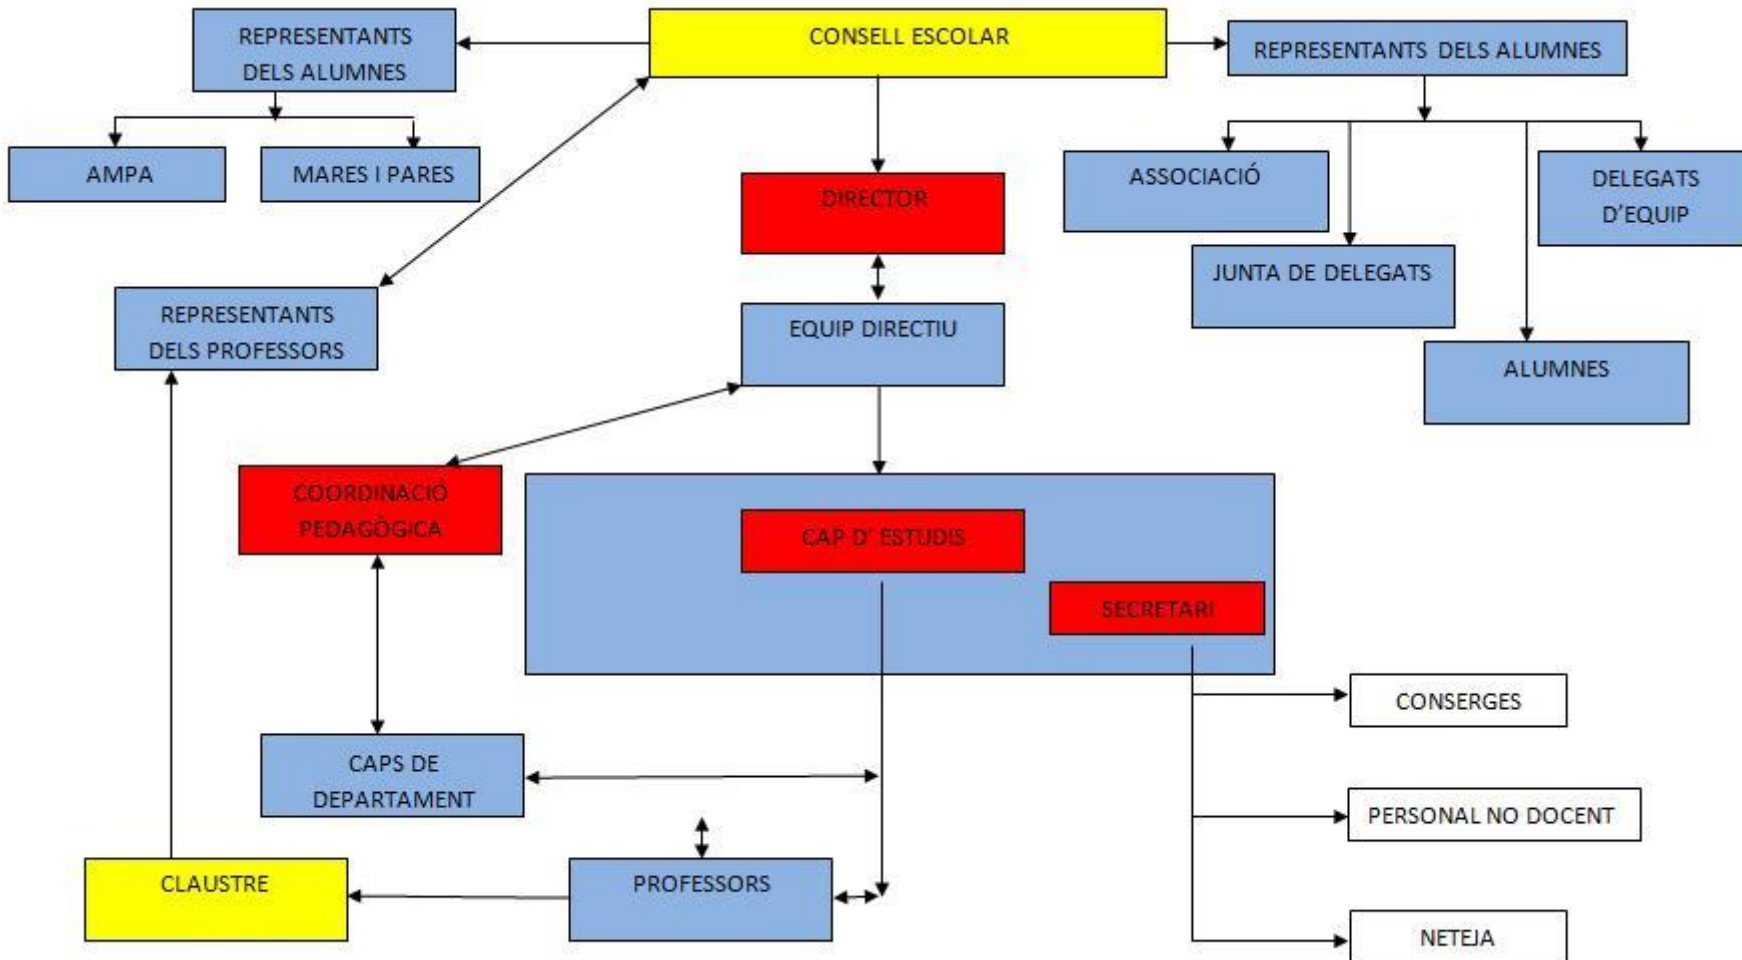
REPRESENTANTS DELS ALUMNES

CONSELL ESCOLAR

REPRESENTANTS DELS ALUMNES

AMPA

MARES I PARES

DIRECTOR

ASSOCIACIÓ

DELEGATS D'EQUIP

JUNTA DE DELEGATS

REPRESENTANTS DELS PROFESSORS

EQUIP DIRECTIU

ALUMNES

COORDINACIÓ PEDAGÒGICA

CAP D' ESTUDIS

SECRETARI

CONSERGES

CAPS DE DEPARTAMENT

PERSONAL NO DOCENT

CLAUSTRE

PROFESSORS

NETEJA